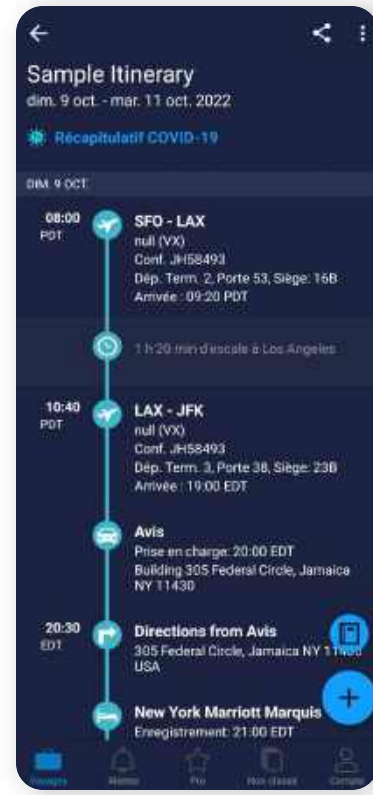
Sample Itinerary
dim. 9 oct. - mar. 11 oct. 2022

Récapitulatif COVID-19

DIM. 9 OCT.

08:00
PDT

SFO - LAX
null (VX)
Conf. JH58493
Dép. Term. 2, Porte 53, Siège: 16B
Arrivée : 09:20 PDT

1 h 20 min d'escale à Los Angeles

10:40
PDT

LAX - JFK
null (VX)
Conf. JH58493
Dép. Term. 3, Porte 38, Siège: 23B
Arrivée : 19:00 EDT

Avis
Prise en charge: 20:00 EDT
Building 305 Federal Circle, Jamaica NY 11430

20:30
EDT

Directions from Avis
305 Federal Circle, Jamaica NY 11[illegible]
USA

New York Marriott Marquis
Enregistrement: 21:00 EDT

Voyages
Alertes
Pro
Non classé
Compte